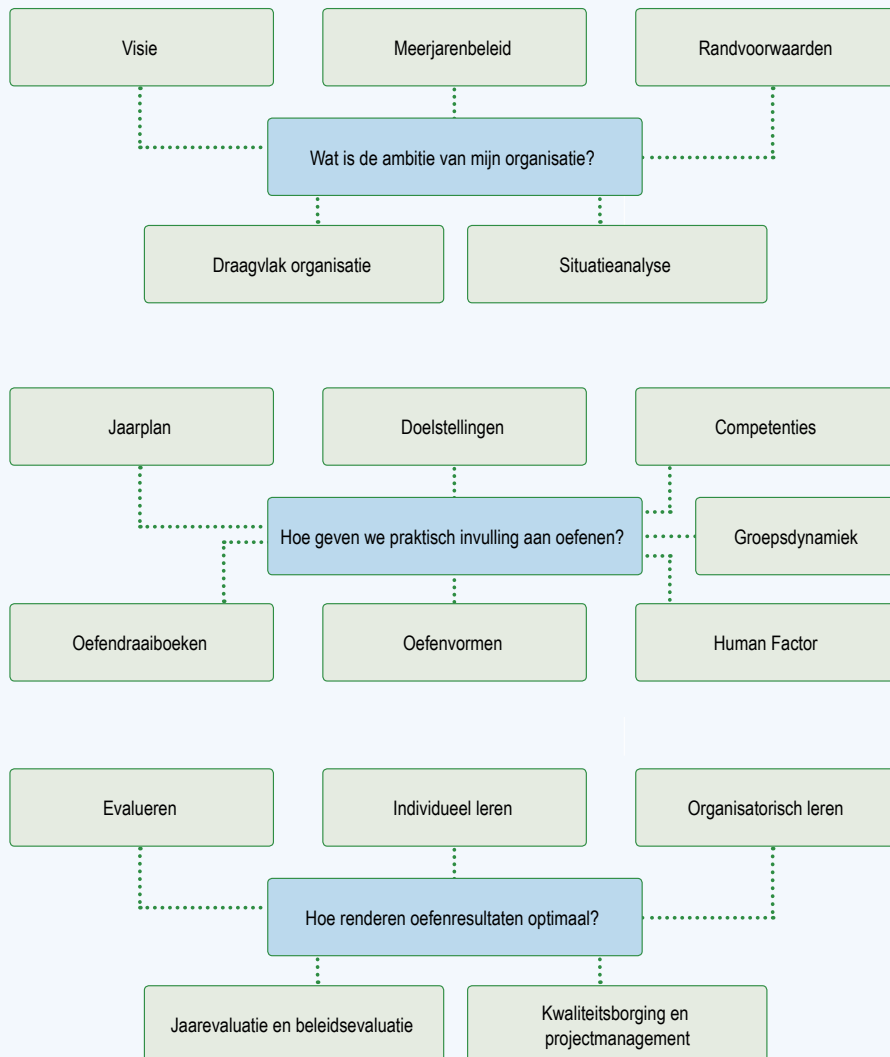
Visie

Meerjarenbeleid

Randvoorwaarden

Wat is de ambitie van mijn organisatie?

Draagvlak organisatie

Situatieanalyse

Jaarplan

Doelstellingen

Competenties

Hoe geven we praktisch invulling aan oefenen?

Groepsdynamiek

Oefendraaiboeken

Oefenvormen

Human Factor

Evalueren

Individueel leren

Organisatorisch leren

Hoe renderen oefenresultaten optimaal?

Jaarevaluatie en beleidsevaluatie

Kwaliteitsborging en projectmanagement